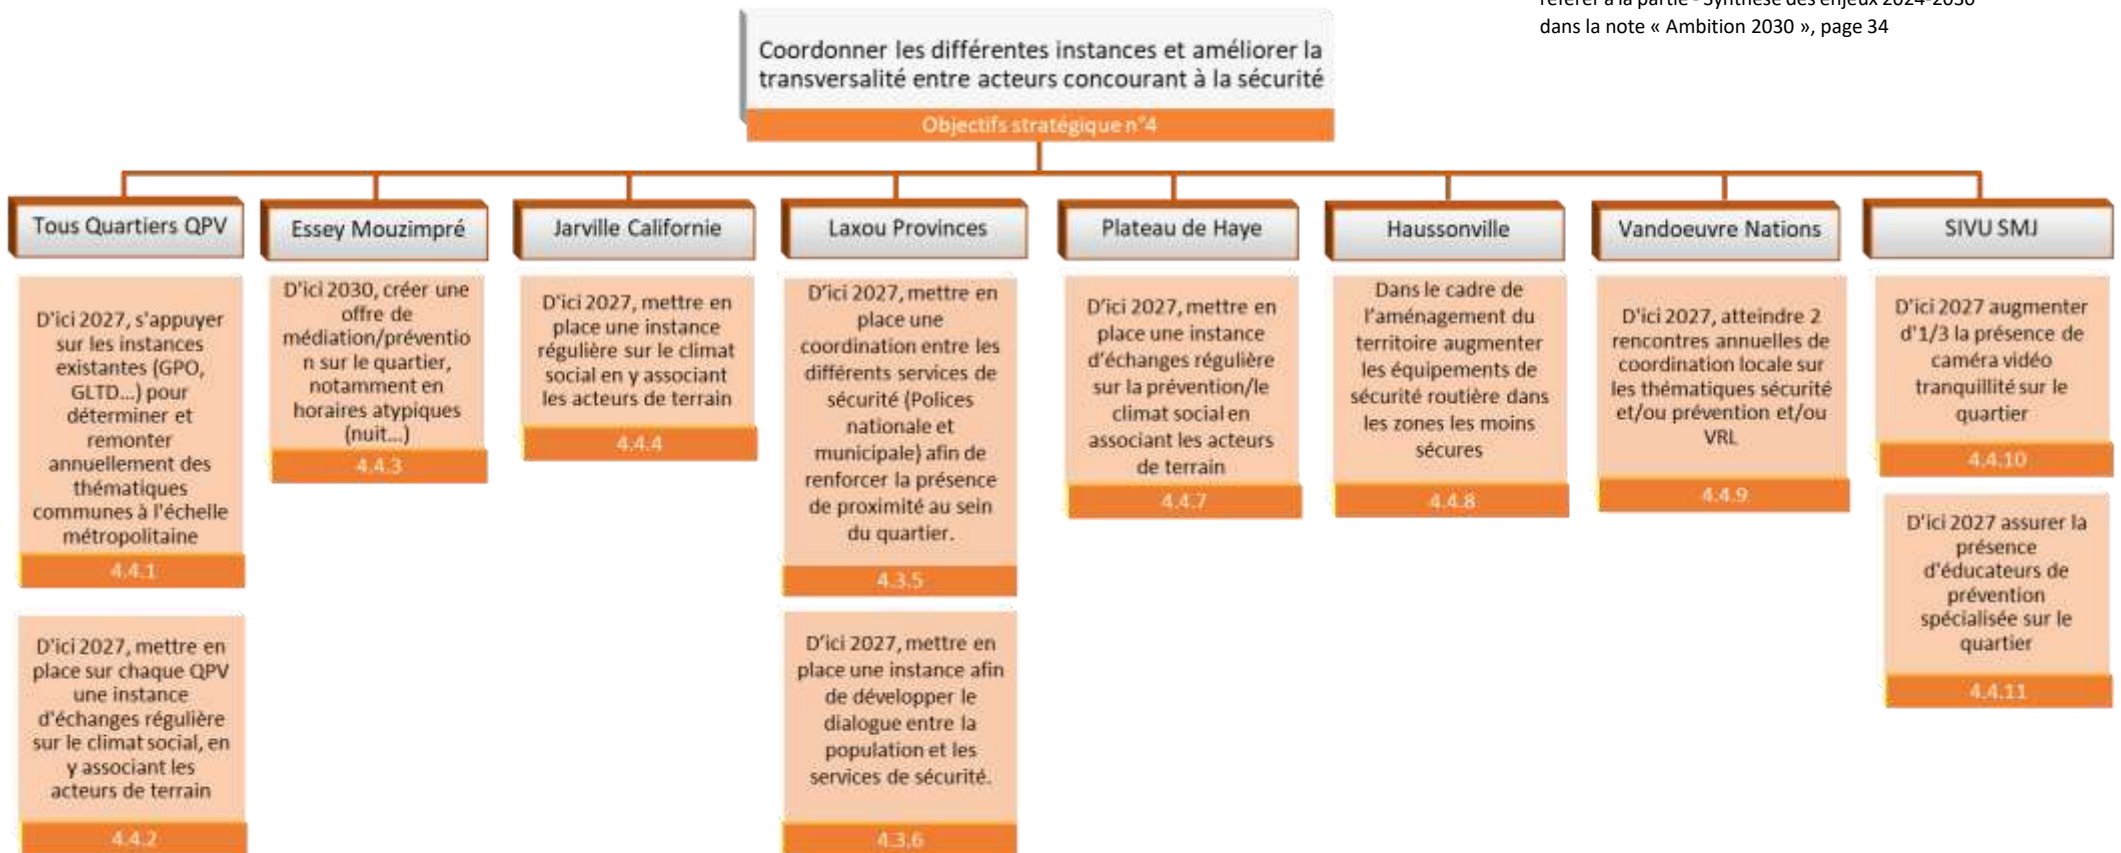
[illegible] dans la note « Ambition 2030 », page 34

Coordonner les différentes instances et améliorer la transversalité entre acteurs concourant à la sécurité

Objectifs stratégique n°4

Tous Quartiers QPV

D'ici 2027, s'appuyer sur les instances existantes (GPO, GLTD...) pour déterminer et remonter annuellement des thématiques communes à l'échelle métropolitaine

4.4.1

D'ici 2027, mettre en place sur chaque QPV une instance d'échanges régulière sur le climat social, en y associant les acteurs de terrain

4.4.2

Essey Mouzimpré

D'ici 2030, créer une offre de médiation/prévention sur le quartier, notamment en horaires atypiques (nuit...)

4.4.3

Jarville Californie

D'ici 2027, mettre en place une instance régulière sur le climat social en y associant les acteurs de terrain

4.4.4

Laxou Provinces

D'ici 2027, mettre en place une coordination entre les différents services de sécurité (Polices nationale et municipale) afin de renforcer la présence de proximité au sein du quartier.

4.3.5

D'ici 2027, mettre en place une instance afin de développer le dialogue entre la population et les services de sécurité.

4.3.6

Plateau de Haye

D'ici 2027, mettre en place une instance d'échanges régulière sur la prévention/le climat social en associant les acteurs de terrain

4.4.7

Haussonville

Dans le cadre de l'aménagement du territoire augmenter les équipements de sécurité routière dans les zones les moins sécures

4.4.8

Vandoeuvre Nations

D'ici 2027, atteindre 2 rencontres annuelles de coordination locale sur les thématiques sécurité et/ou prévention et/ou VRL

4.4.9

SIVU SMJ

D'ici 2027 augmenter d'1/3 la présence de caméra vidéo tranquillité sur le quartier

4.4.10

D'ici 2027 assurer la présence d'éducateurs de prévention spécialisée sur le quartier

4.4.11